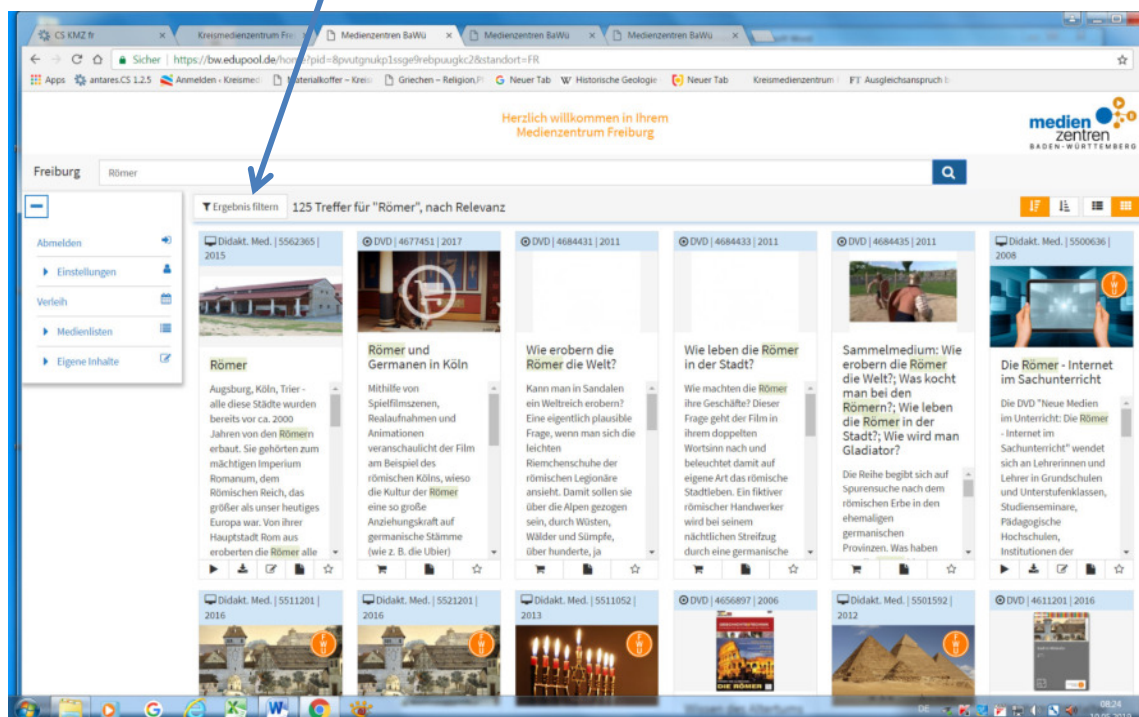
CS KMZ fr
Kreismedienzentrum Fre
Medienzentren BaWü
Medienzentren BaWü
Medienzentren BaWü

Sicher | https://bw.edupool.de/home?pid=8pvutgnukp1ssge9rebpuugkc2&standort=FR

Apps antares.CS 1.2.5 Anmelden - Kreismed Materialkoffer - Kreis Griechen – Religion,P Neuer Tab Historische Geologie Neuer Tab Kreismedienzentrum FT Ausgleichsanspruch

Herzlich willkommen in Ihrem Medienzentrum Freiburg

medien zentren BADEN-WÜRTTEMBERG

Freiburg
Römer

Ergebnis filtern 125 Treffer für "Römer", nach Relevanz

Abmelden
Einstellungen
Verleih
Medienlisten
Eigene Inhalte

Didakt. Med. | 5562365 | 2015
Römer
Augsburg, Köln, Trier - alle diese Städte wurden bereits vor ca. 2000 Jahren von den Römern erbaut. Sie gehörten zum mächtigen Imperium Romanum, dem Römischen Reich, das größer als unser heutiges Europa war. Von ihrer Hauptstadt Rom aus eroberten die Römer alle

DVD | 4677451 | 2017
Römer und Germanen in Köln
Mithilfe von Spielfilmszenen, Realaufnahmen und Animationen veranschaulicht der Film am Beispiel des römischen Kölns, wieso die Kultur der Römer eine so große Anziehungskraft auf germanische Stämme (wie z. B. die Ubier)

DVD | 4684431 | 2011
Wie erobern die Römer die Welt?
Kann man in Sandalen ein Weltreich erobern? Eine eigentlich plausible Frage, wenn man sich die leichten Riemchenschuhe der römischen Legionäre ansieht. Damit sollen sie über die Alpen gezogen sein, durch Wüsten, Wälder und Sümpfe, über hunderte, ja

DVD | 4684433 | 2011
Wie leben die Römer in der Stadt?
Wie machten die Römer ihre Geschäfte? Dieser Frage geht der Film in ihrem doppelten Wortsinn nach und beleuchtet damit auf eigene Art das römische Stadtleben. Ein fiktiver römischer Handwerker wird bei seinem nächtlichen Streifzug durch eine germanische

DVD | 4684435 | 2011
Sammelmedium: Wie erobern die Römer die Welt?; Was kocht man bei den Römern?; Wie leben die Römer in der Stadt?; Wie wird man Gladiator?
Die Reihe begibt sich auf Spurensuche nach dem römischen Erbe in den ehemaligen germanischen Provinzen. Was haben

Didakt. Med. | 5500636 | 2008
Die Römer - Internet im Sachunterricht
Die DVD "Neue Medien im Unterricht: Die Römer - Internet im Sachunterricht" wendet sich an Lehrerinnen und Lehrer in Grundschulen und Unterstufenklassen, Studienseminare, Pädagogische Hochschulen, Institutionen der

Didakt. Med. | 5511201 | 2016
Didakt. Med. | 5521201 | 2016
Didakt. Med. | 5511052 | 2013
DVD | 4656897 | 2006
DIE RÖMER
Didakt. Med. | 5501592 | 2012
DVD | 4611201 | 2016

08:24